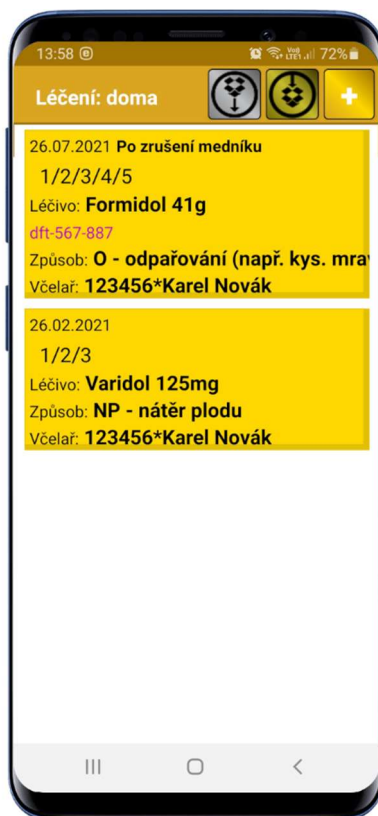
13:58 72%

Léčení: doma

+

26.07.2021 Po zrušení medníku

1/2/3/4/5

Léčivo: Formidol 41g

dft-567-887

Způsob: O - odpařování (např. kys. mra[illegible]

Včelař: 123456*Karel Novák

26.02.2021

1/2/3

Léčivo: Varidol 125mg

Způsob: NP - nátěr plodu

Včelař: 123456*Karel Novák